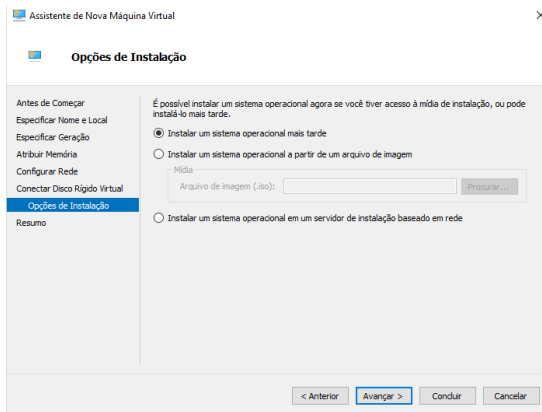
Assistente de Nova Máquina Virtual

Opções de Instalação

Antes de Começar
Especificar Nome e Local
Especificar Geração
Atribuir Memória
Configurar Rede
Conectar Disco Rígido Virtual
Opções de Instalação
Resumo

É possível instalar um sistema operacional agora se você tiver acesso à mídia de instalação, ou pode instalá-lo mais tarde.

Instalar um sistema operacional mais tarde

Instalar um sistema operacional a partir de um arquivo de imagem

Mídia
Arquivo de imagem (.iso):
Procurar...

Instalar um sistema operacional em um servidor de instalação baseado em rede

< Anterior
Avançar >
Concluir
Cancelar